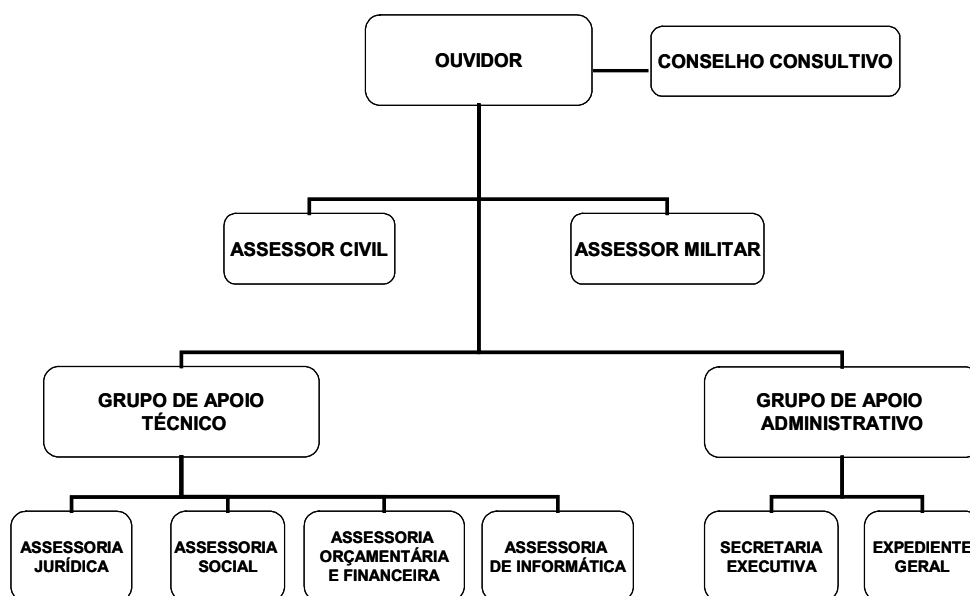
OUVIDOR

CONSELHO CONSULTIVO

ASSESSOR CIVIL

ASSESSOR MILITAR

GRUPO DE APOIO TÉCNICO

GRUPO DE APOIO ADMINISTRATIVO

ASSESSORIA JURÍDICA

ASSESSORIA SOCIAL

ASSESSORIA ORÇAMENTÁRIA E FINANCEIRA

ASSESSORIA DE INFORMÁTICA

SECRETARIA EXECUTIVA

EXPEDIENTE GERAL